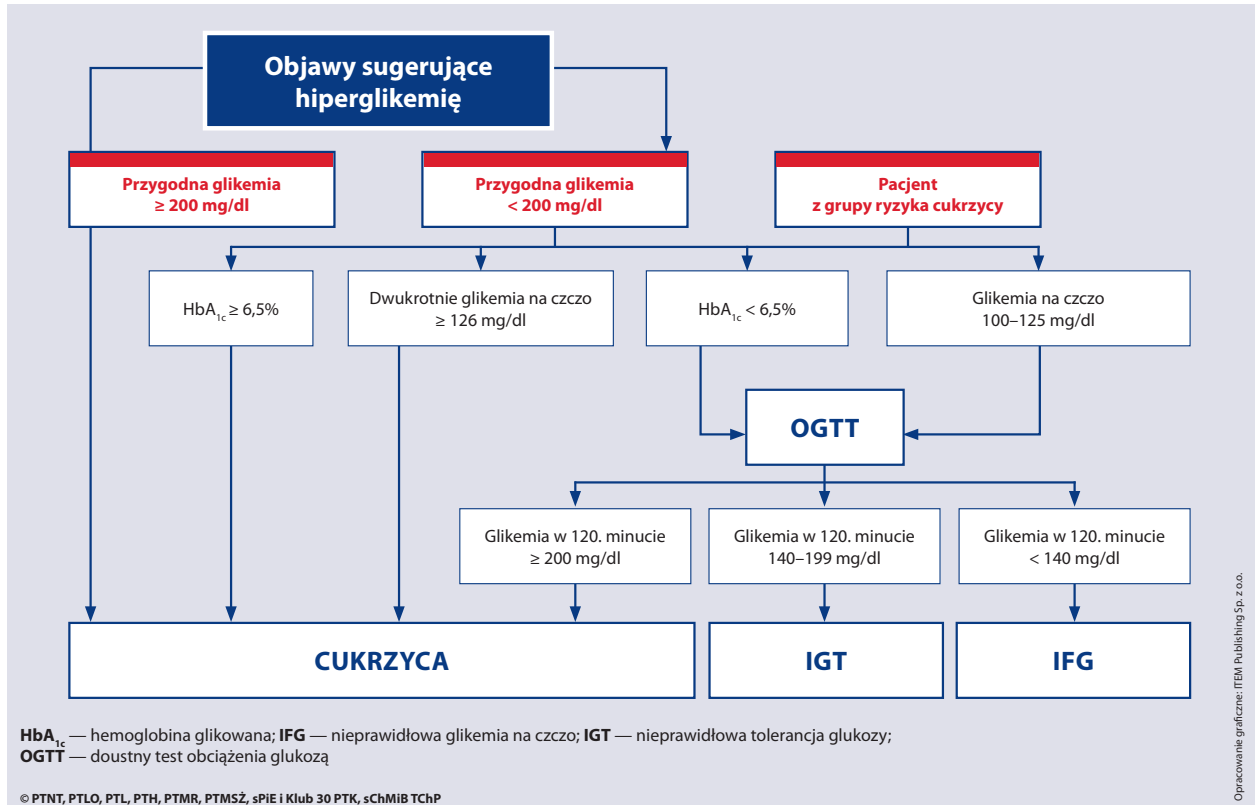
Objawy sugerujące hiperglikemię

Przygodna glikemia ≥ 200 mg/dl

Przygodna glikemia < 200 mg/dl

Pacjent z grupy ryzyka cukrzycy

$HbA_{1c}$ ≥ 6,5%

Dwukrotnie glikemia na czczo ≥ 126 mg/dl

$HbA_{1c}$ < 6,5%

Glikemia na czczo 100–125 mg/dl

OGTT

Glikemia w 120. minucie ≥ 200 mg/dl

Glikemia w 120. minucie 140–199 mg/dl

Glikemia w 120. minucie < 140 mg/dl

CUKRZYCA

IGT

IFG

$HbA_{1c}$ — hemoglobina glikowana; IFG — nieprawidłowa glikemia na czczo; IGT — nieprawidłowa tolerancja glukozy; OGTT — doustny test obciążenia glukozą

© PTNT, PTLO, PTL, PTH, PTMR, PTMSŻ, sPiE i Klub 30 PTK, sChMiB TChP

Opracowanie graficzne: ITEM Publishing Sp. z o.o.